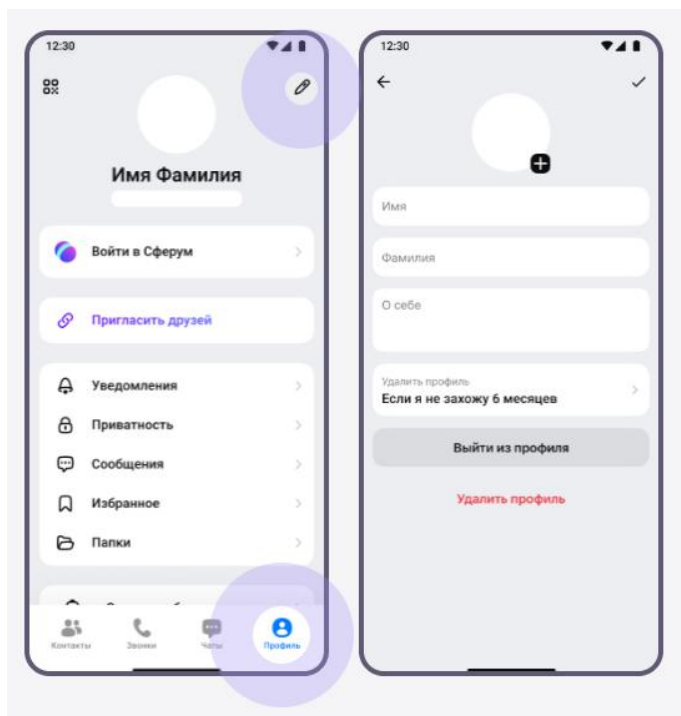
12:30

Имя Фамилия

Войти в Сферум

Пригласить друзей

Уведомления

Приватность

Сообщения

Избранное

Папки

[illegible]

Контакты

Звонки

Чаты

Профиль

12:30

Имя

Фамилия

О себе

Удалить профиль

Если я не захожу 6 месяцев

Выйти из профиля

Удалить профиль